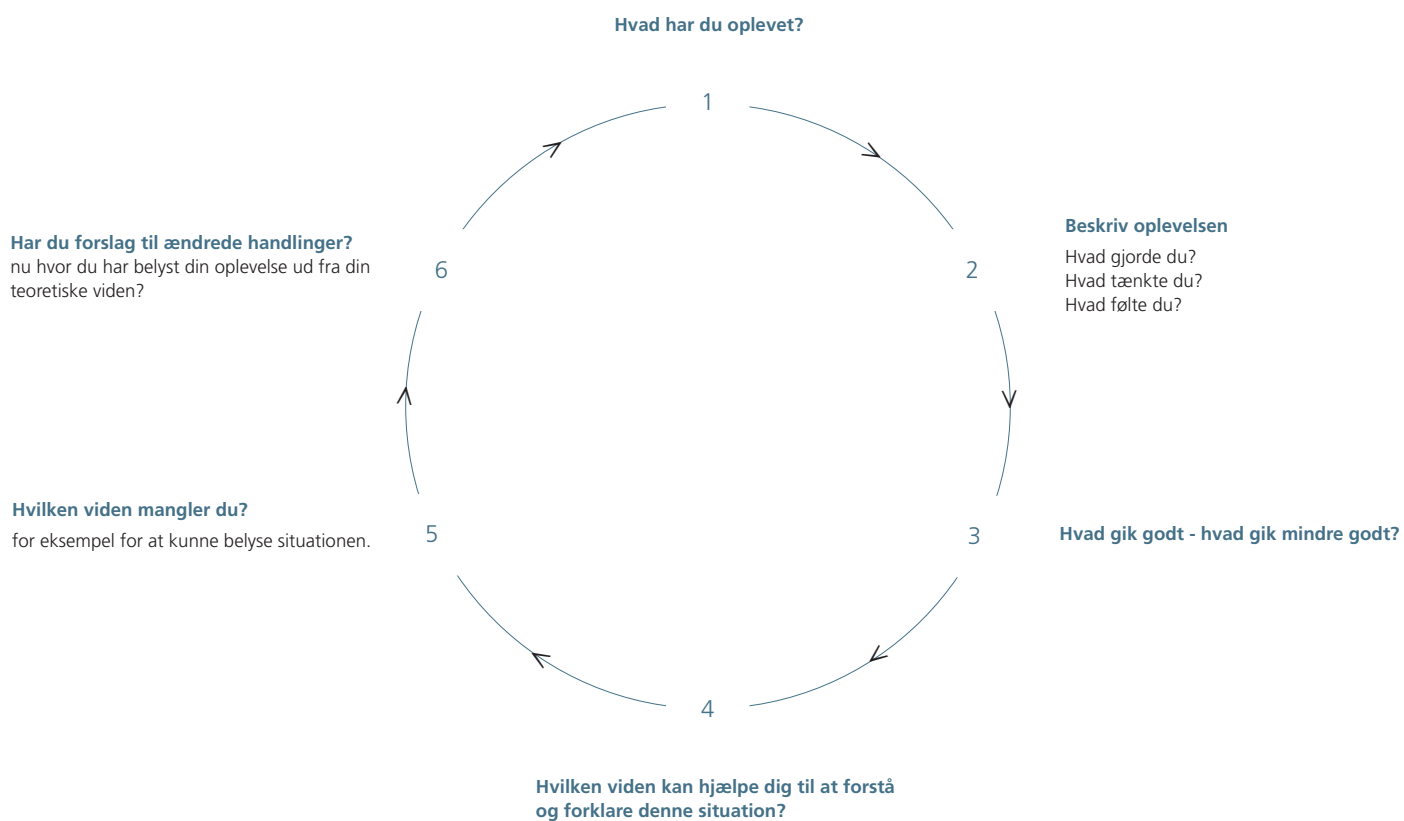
Hvad har du oplevet?

1

Beskriv oplevelsen

Hvad gjorde du?
Hvad tænkte du?
Hvad følte du?

2

3

Hvad gik godt - hvad gik mindre godt?

4

Hvilken viden kan hjælpe dig til at forstå og forklare denne situation?

5

Hvilken viden mangler du?

for eksempel for at kunne belyse situationen.

6

Har du forslag til ændrede handlinger?

nu hvor du har belyst din oplevelse ud fra din teoretiske viden?